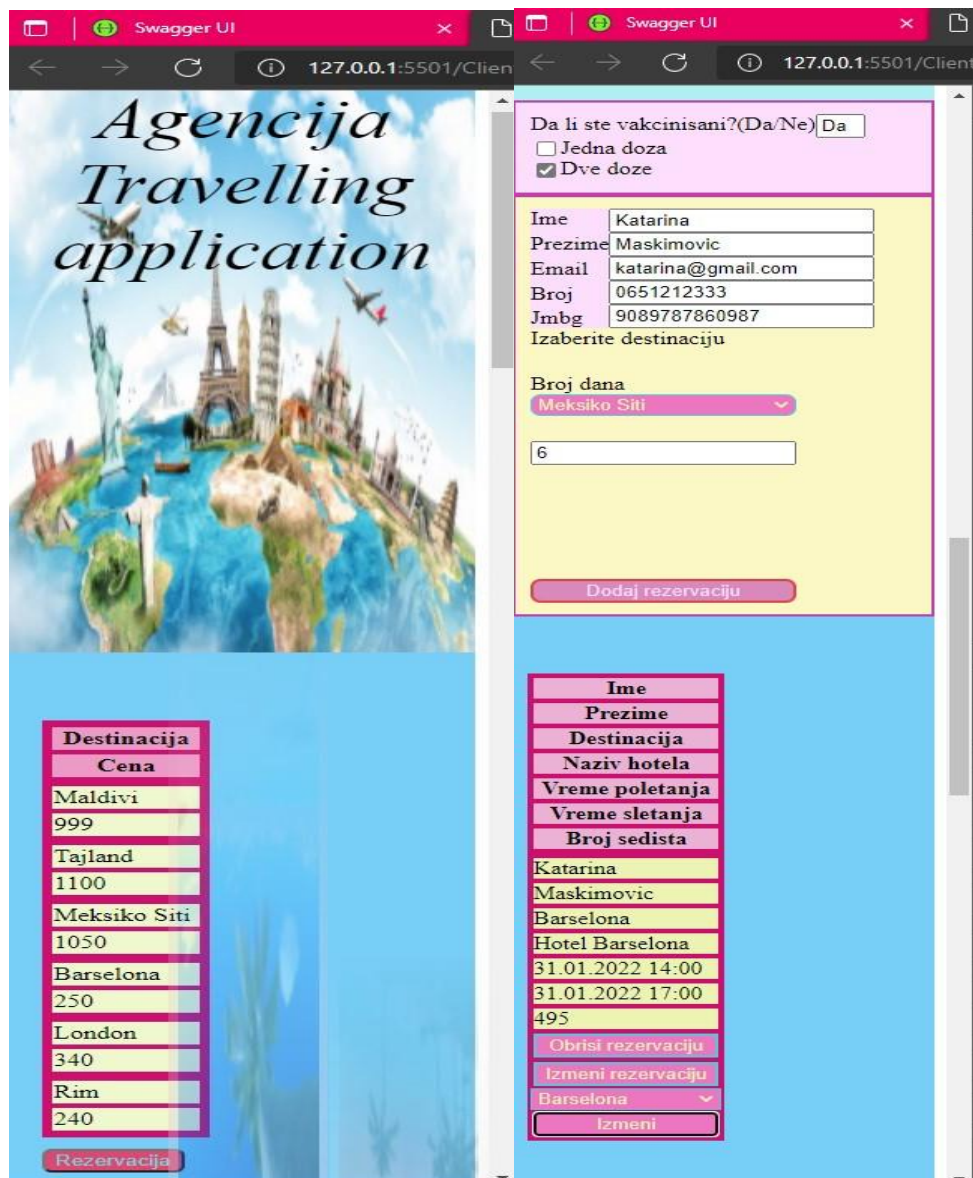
Swagger UI
127.0.0.1:5501/Clien

Agencija Travelling application

| Destinacija |
|---|
| Cena |
| Maldivi |
| 999 |
| Tajland |
| 1100 |
| Meksiko Siti |
| 1050 |
| Barselona |
| 250 |
| London |
| 340 |
| Rim |
| 240 |

Rezervacija

Swagger UI
127.0.0.1:5501/Client

Da li ste vakcinisani?(Da/Ne) Da
Jedna doza
Dve doze

Ime Katarina
Prezime Maskimovic
Email katarina@gmail.com
Broj 0651212333
Jmbg 9089787860987
Izaberite destinaciju

Broj dana
Meksiko Siti

6

Dodaj rezervaciju

| Ime |
|---|
| Prezime |
| Destinacija |
| Naziv hotela |
| Vreme poletanja |
| Vreme sletanja |
| Broj sedista |
| Katarina |
| Maskimovic |
| Barselona |
| Hotel Barselona |
| 31.01.2022 14:00 |
| 31.01.2022 17:00 |
| 495 |

Obrisi rezervaciju
Izmeni rezervaciju
Barselona
Izmeni